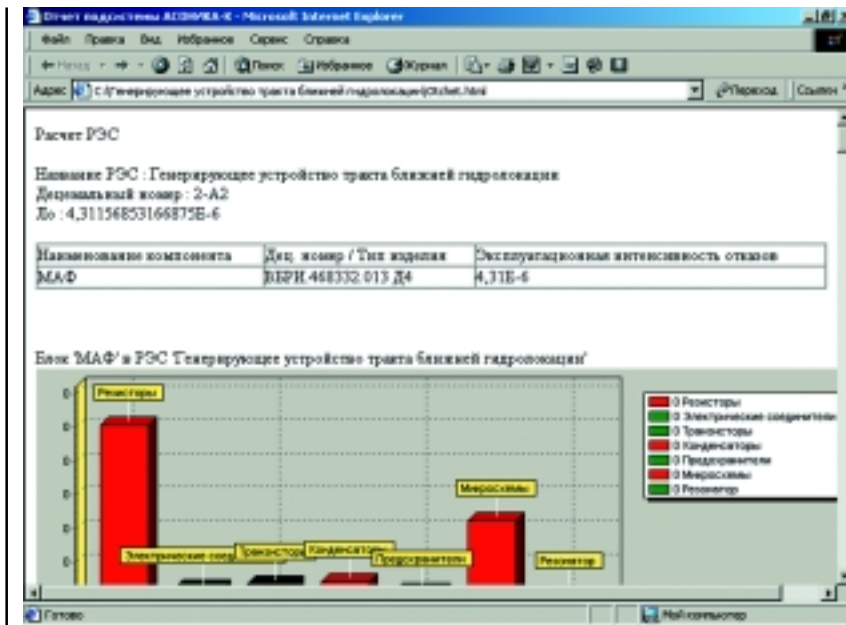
Отчет подсистемы АСОНИКА-К - Microsoft Internet Explorer

Файл Правка Вид Избранное Сервис Справка

Назад Поиск Избранное Журнал

Адрес C:\Генерирующее устройство тракта ближней гидролокации\Otchet.html Переход Ссылки

Расчет РЭС

Название РЭС : Генерирующее устройство тракта ближней гидролокации
Децимальный номер : 2-А2
Лэ : 4,31156853166875Е-6

| Наименование компонента | Дец. номер / Тип изделия | Эксплуатационная интенсивность отказов |
|---|---|---|
| МАФ | ВБРИ.468332.013 Д4 | 4,31Е-6 |

Блок 'МАФ' в РЭС 'Генерирующее устройство тракта ближней гидролокации'

Резисторы

Электрические соед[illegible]

Транзисторы

Конденсаторы

Предохранители

Микросхемы

Резонатор

0 Резисторы
0 Электрические соединители
0 Транзисторы
0 Конденсаторы
0 Предохранители
0 Микросхемы
0 Резонатор

Готово

Мой компьютер